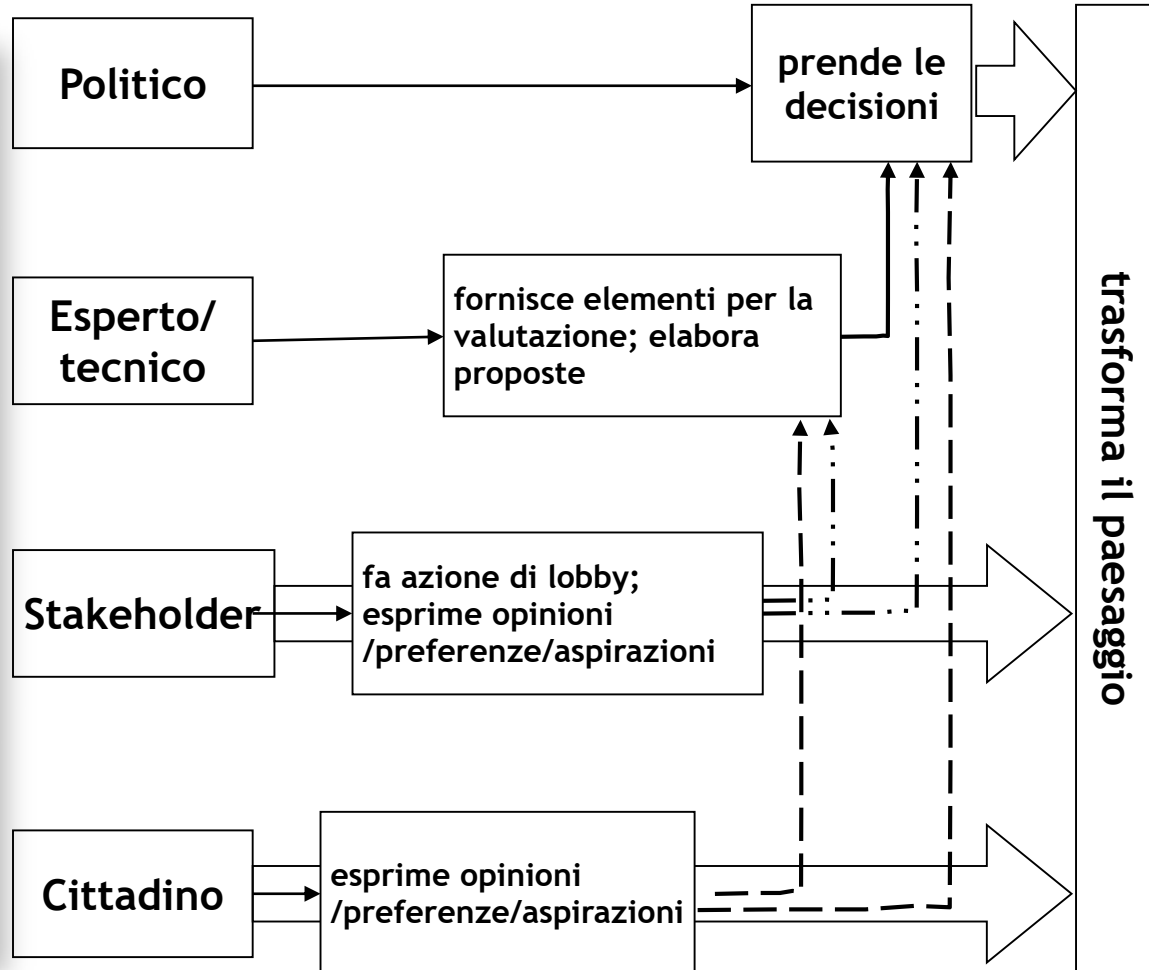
Politico

prende le decisioni

Esperto/ tecnico

fornisce elementi per la valutazione; elabora proposte

Stakeholder

fa azione di lobby; esprime opinioni /preferenze/aspirazioni

Cittadino

esprime opinioni /preferenze/aspirazioni

trasforma il paesaggio